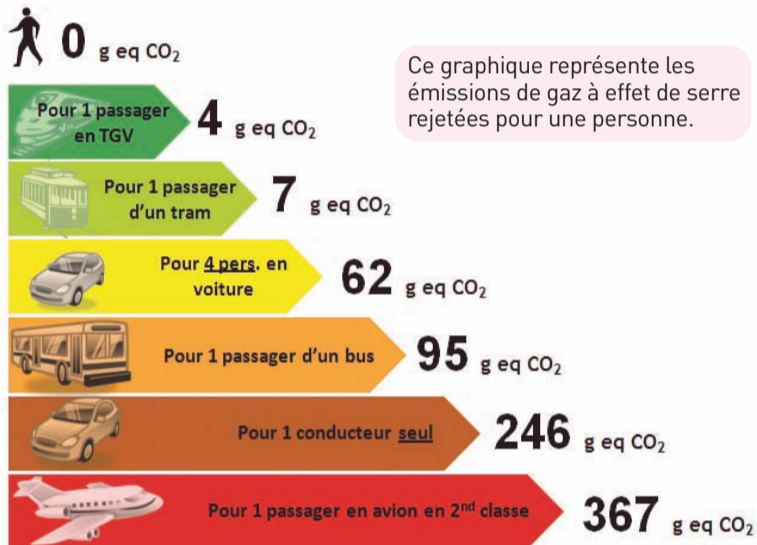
0 g eq $CO_2$

Ce graphique représente les émissions de gaz à effet de serre rejetées pour une personne.

Pour 1 passager en TGV 4 g eq $CO_2$

Pour 1 passager d'un tram 7 g eq $CO_2$

Pour 4 pers. en voiture 62 g eq $CO_2$

Pour 1 passager d'un bus 95 g eq $CO_2$

Pour 1 conducteur seul 246 g eq $CO_2$

Pour 1 passager en avion en 2$^{nd}$ classe 367 g eq $CO_2$